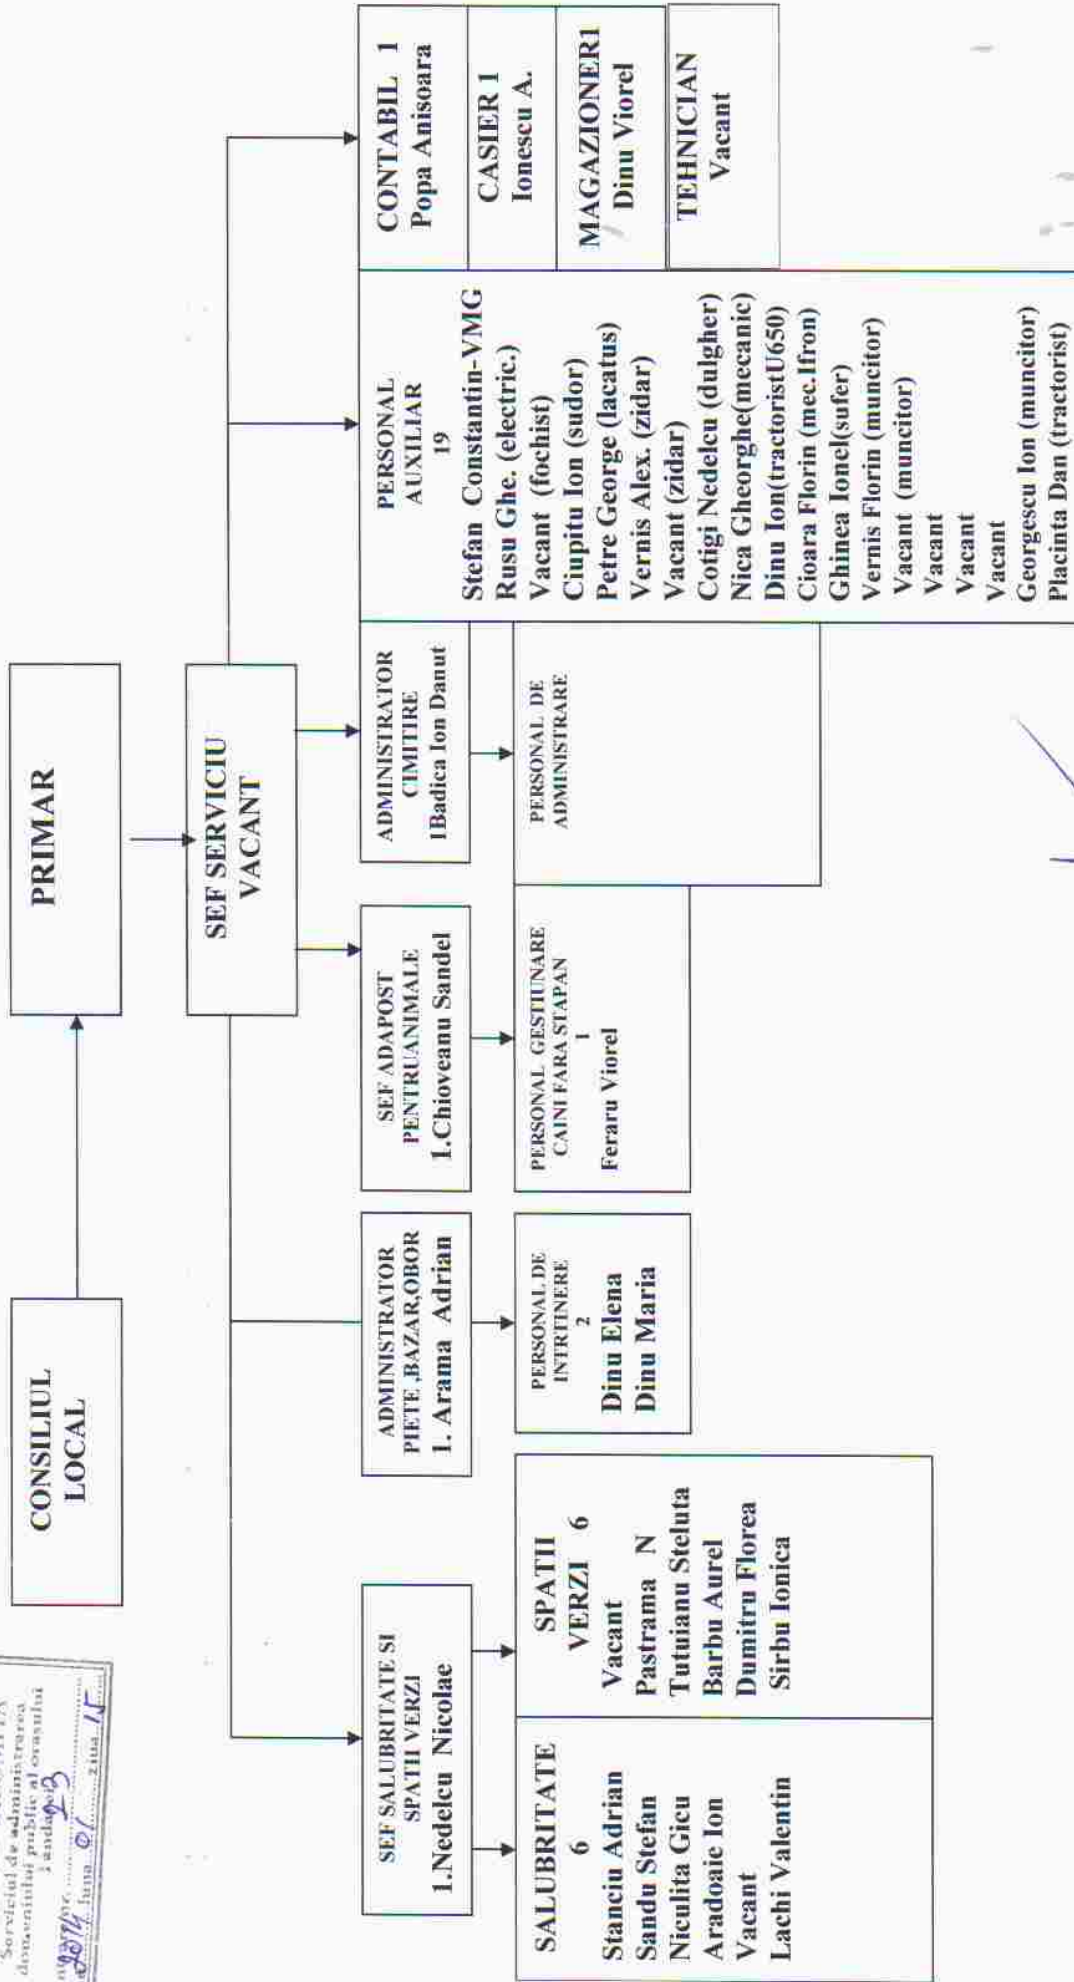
Serviciul de administrarea domeniului public al orasului Tandarei
nr. 23 2014 luna 01 ziua 15

CONSILIUL LOCAL

PRIMAR

SEF SERVICIU VACANT

SEF SALUBRITATE SI SPATII VERZI
1.Nedelcu Nicolae

SALUBRITATE
6
Stanciu Adrian
Sandu Stefan
Niculita Gicu
Aradoaie Ion
Vacant
Lachi Valentin

SPATII VERZI 6
Vacant
Pastrama N
Tutuianu Steluta
Barbu Aurel
Dumitru Florea
Sirbu Ionica

ADMINISTRATOR PIETE ,BAZAR,OBOR
1. Arama Adrian

PERSONAL DE INTRTINERE
2
Dinu Elena
Dinu Maria

SEF ADAPOST PENTRUANIMALE
1.Chioveanu Sandel

PERSONAL GESTIUNARE CAINI FARA STAPAN
1
Feraru Viorel

ADMINISTRATOR CIMITIRE
1Badica Ion Danut

PERSONAL DE ADMINISTRARE

PERSONAL AUXILIAR
19
Stefan Constantin-VMG
Rusu Ghe. (electric.)
Vacant (fochist)
Ciupitu Ion (sudor)
Petre George (lacatus)
Vernis Alex. (zidar)
Vacant (zidar)
Cotigi Nedelcu (dulgher)
Nica Gheorghe(mecanic)
Dinu Ion(tractoristU650)
Cioara Florin (mec.Ifron)
Ghinea Ionel(sufer)
Vernis Florin (muncitor)
Vacant (muncitor)
Vacant
Vacant
Vacant
Georgescu Ion (muncitor)
Placinta Dan (tractorist)

CONTABIL 1
Popa Anisoara

CASIER 1
Ionescu A.

MAGAZIONER1
Dinu Viorel

TEHNICIAN
Vacant